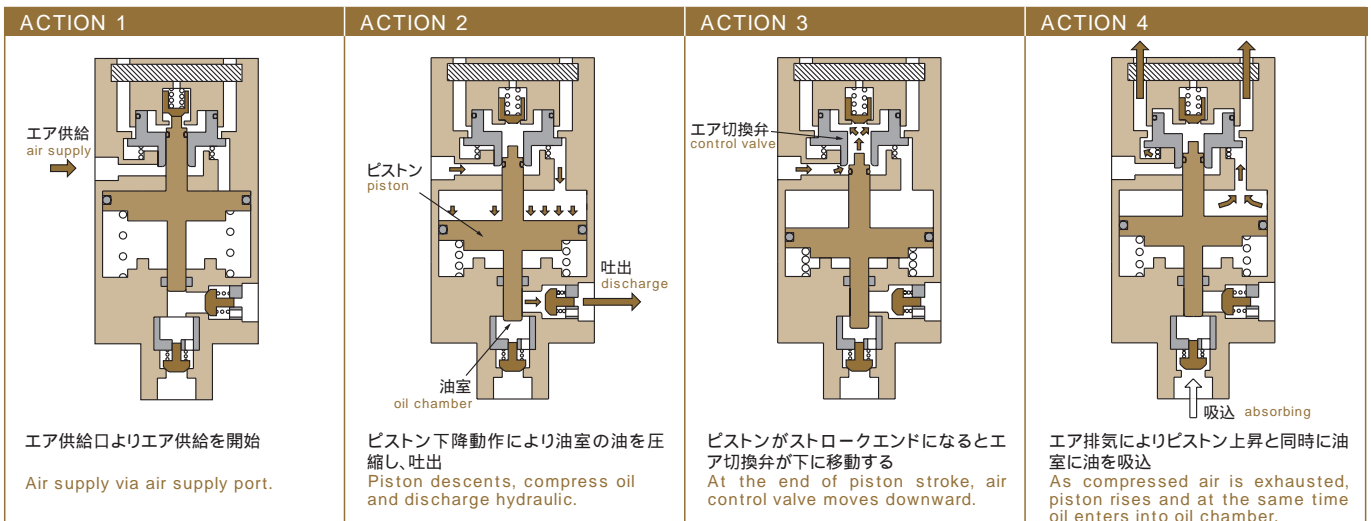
ACTION 1

エア供給
air supply

エア供給口よりエア供給を開始

Air supply via air supply port.

ACTION 2

ピストン
piston

吐出
discharge

油室
oil chamber

ピストン下降動作により油室の油を圧縮し､吐出

Piston descents, compress oil and discharge hydraulic.

ACTION 3

エア切換弁
control valve

ピストンがストロークエンドになるとエア切換弁が下に移動する

At the end of piston stroke, air control valve moves downward.

ACTION 4

吸込 absorbing

エア排気によりピストン上昇と同時に油室に油を吸込

As compressed air is exhausted, piston rises and at the same time oil enters into oil chamber.